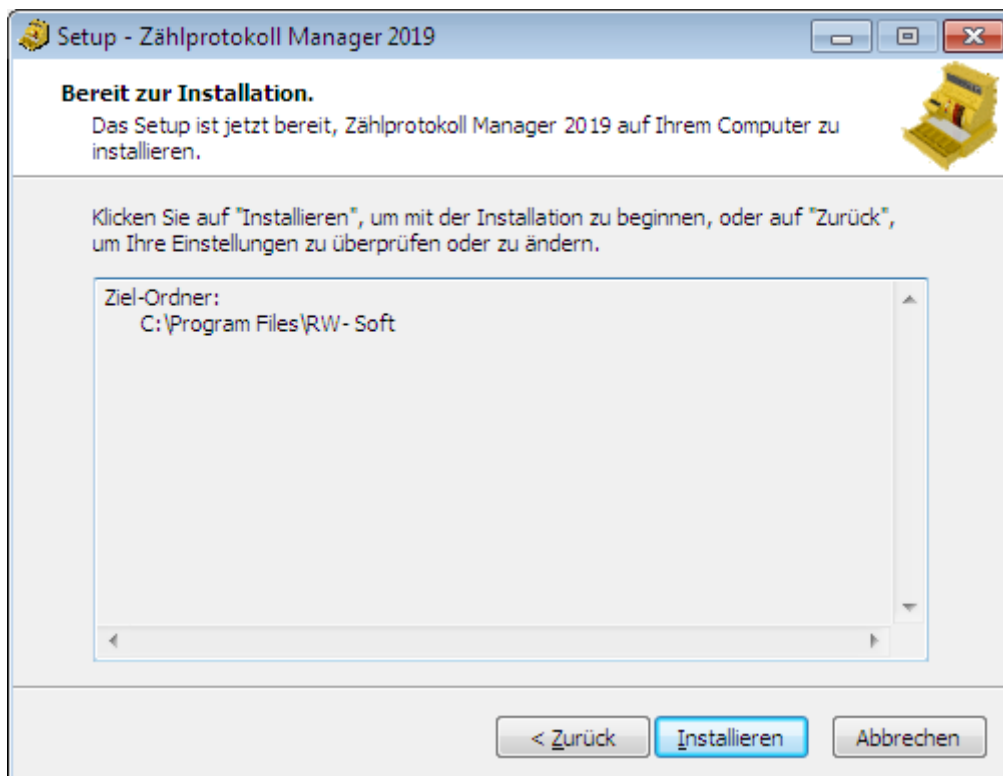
Setup - Zählprotokoll Manager 2019

Bereit zur Installation.

Das Setup ist jetzt bereit, Zählprotokoll Manager 2019 auf Ihrem Computer zu installieren.

Klicken Sie auf "Installieren", um mit der Installation zu beginnen, oder auf "Zurück", um Ihre Einstellungen zu überprüfen oder zu ändern.

Ziel-Ordner:
C:\Program Files\RW- Soft

< Zurück | Installieren | Abbrechen